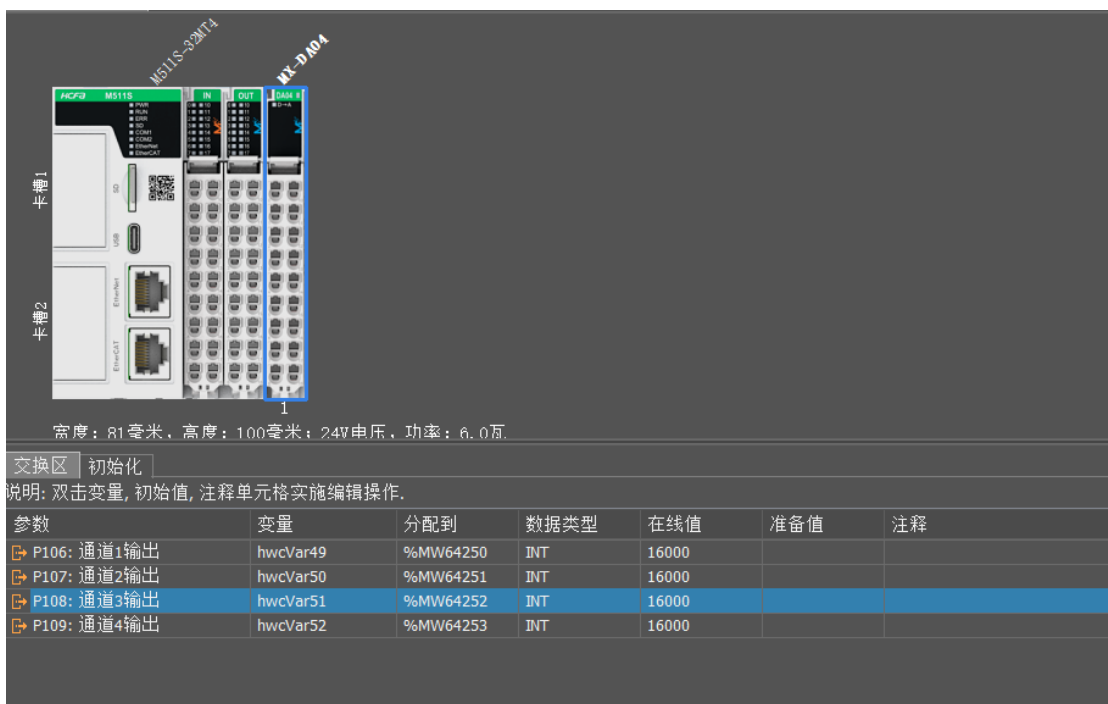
M511S-32MT4

MX-DA04

HCFA M511S

PWR
RUN
ERR
SD
COM1
COM2
EtherNet
EtherCAT

IN

OUT

DA04

卡槽1

卡槽2

SD

USB

EtherNet

EtherCAT

1

宽度：81毫米，高度：100毫米；24V电压，功率：6.0瓦

交换区 | 初始化

说明: 双击变量, 初始值, 注释单元格实施编辑操作.

| 参数 | 变量 | 分配到 | 数据类型 | 在线值 | 准备值 | 注释 |
|---|---|---|---|---|---|---|
| P106: 通道1输出 | hwcVar49 | %MW64250 | INT | 16000 | | |
| P107: 通道2输出 | hwcVar50 | %MW64251 | INT | 16000 | | |
| P108: 通道3输出 | hwcVar51 | %MW64252 | INT | 16000 | | |
| P109: 通道4输出 | hwcVar52 | %MW64253 | INT | 16000 | | |